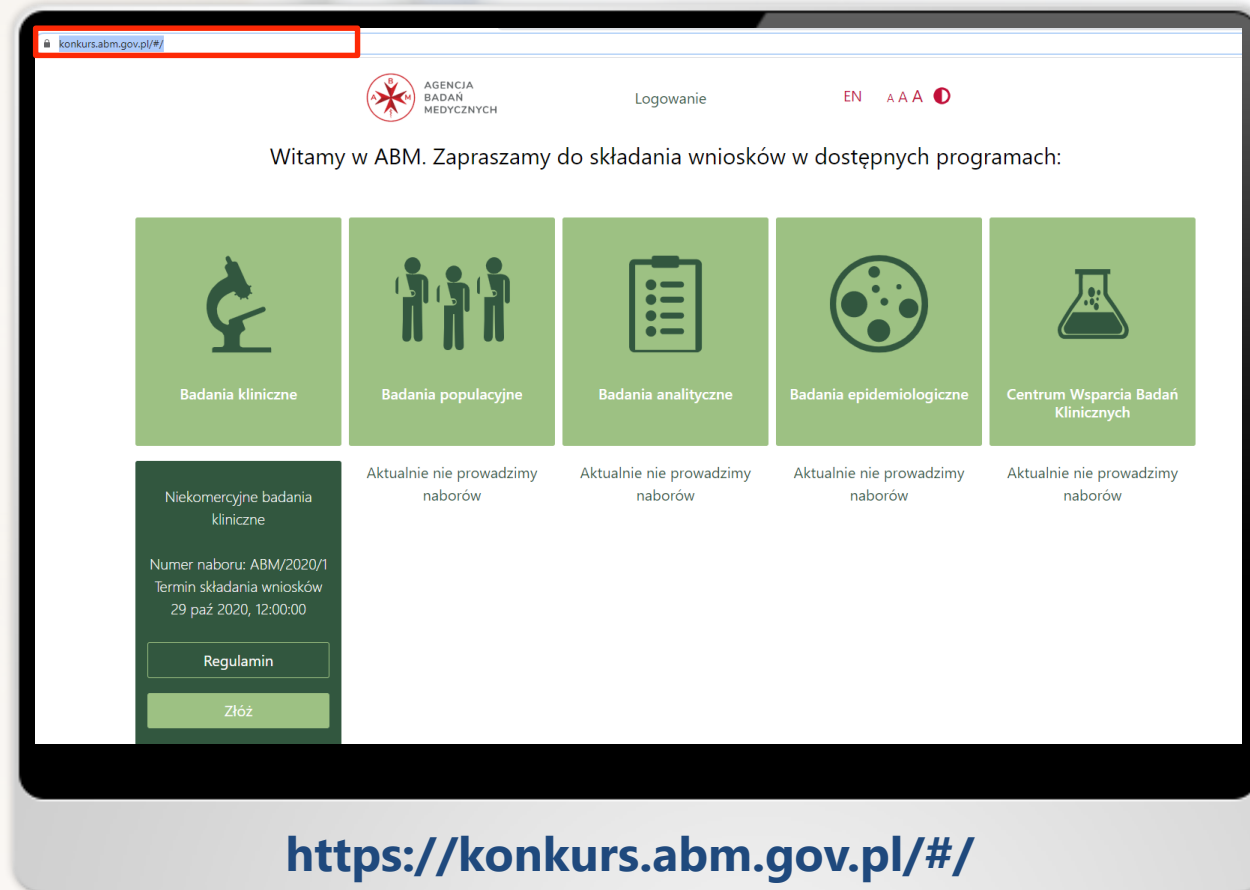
konkurs.abm.gov.pl/#/

A B M AGENCJA BADAŃ MEDYCZNYCH

Logowanie

EN A A A

Witamy w ABM. Zapraszamy do składania wniosków w dostępnych programach:

Badania kliniczne

Badania populacyjne

Badania analityczne

Badania epidemiologiczne

Centrum Wsparcia Badań Klinicznych

Niekomercyjne badania kliniczne

Numer naboru: ABM/2020/1
Termin składania wniosków
29 paź 2020, 12:00:00

Regulamin

Złóż

Aktualnie nie prowadzimy naborów

Aktualnie nie prowadzimy naborów

Aktualnie nie prowadzimy naborów

Aktualnie nie prowadzimy naborów

https://konkurs.abm.gov.pl/#/